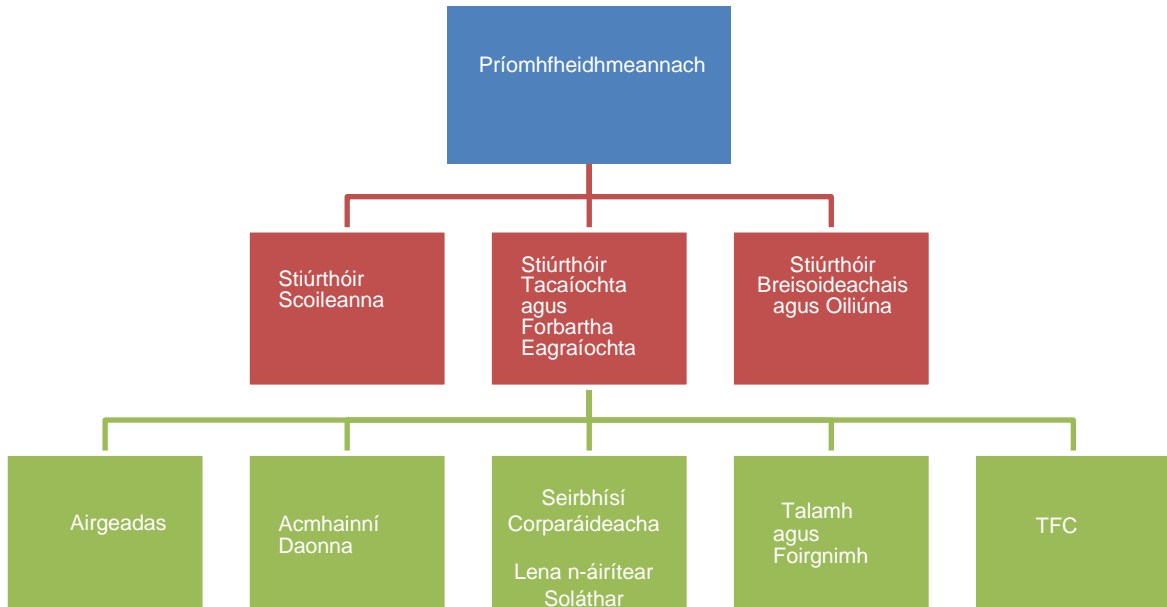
Príomhfheidhmeannach

Stiúrthóir Scoileanna

Stiúrthóir Tacaíochta agus Forbartha Eagraíochta

Stiúrthóir Breisoideachais agus Oiliúna

Airgeadas

Acmhainní Daonna

Seirbhísí Corparáideacha

Lena n-áirítear Soláthar

Talamh agus Foirgnimh

TFC